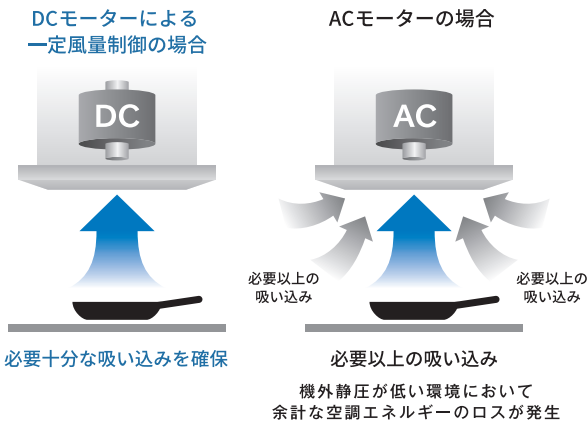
DCモーターによる
一定風量制御の場合

DC

必要十分な吸い込みを確保

ACモーターの場合

AC

必要以上の
吸い込み

必要以上の
吸い込み

必要以上の吸い込み

機外静圧が低い環境において
余計な空調エネルギーのロスが発生